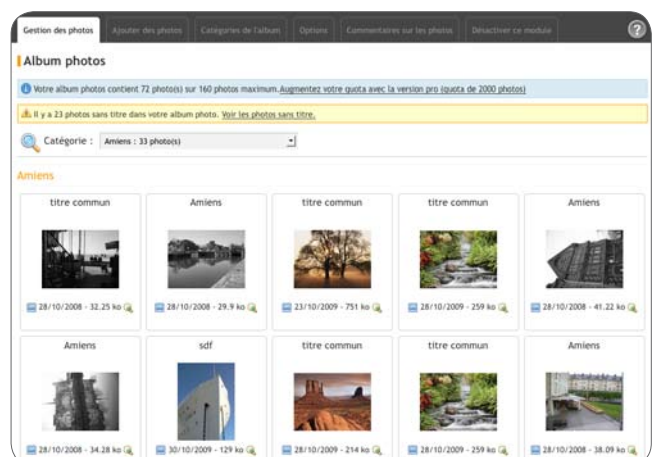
Gestion des photos | Ajouter des photos | Catégories de l'album | Options | Commentaires sur les photos | Désactiver ce module

?

Album photos

Votre album photos contient 72 photo(s) sur 160 photos maximum. Augmentez votre quota avec la version pro (quota de 2000 photos)

Il y a 23 photos sans titre dans votre album photo. Voir les photos sans titre.

Catégorie : Amiens : 33 photo(s)

Amiens

titre commun
28/10/2008 - 32.25 ko

Amiens
28/10/2008 - 29.9 ko

titre commun
23/10/2009 - 751 ko

titre commun
28/10/2009 - 259 ko

Amiens
28/10/2008 - 41.22 ko

Amiens
28/10/2008 - 34.28 ko

sdf
30/10/2009 - 129 ko

titre commun
28/10/2009 - 214 ko

titre commun
28/10/2009 - 259 ko

Amiens
28/10/2008 - 38.09 ko